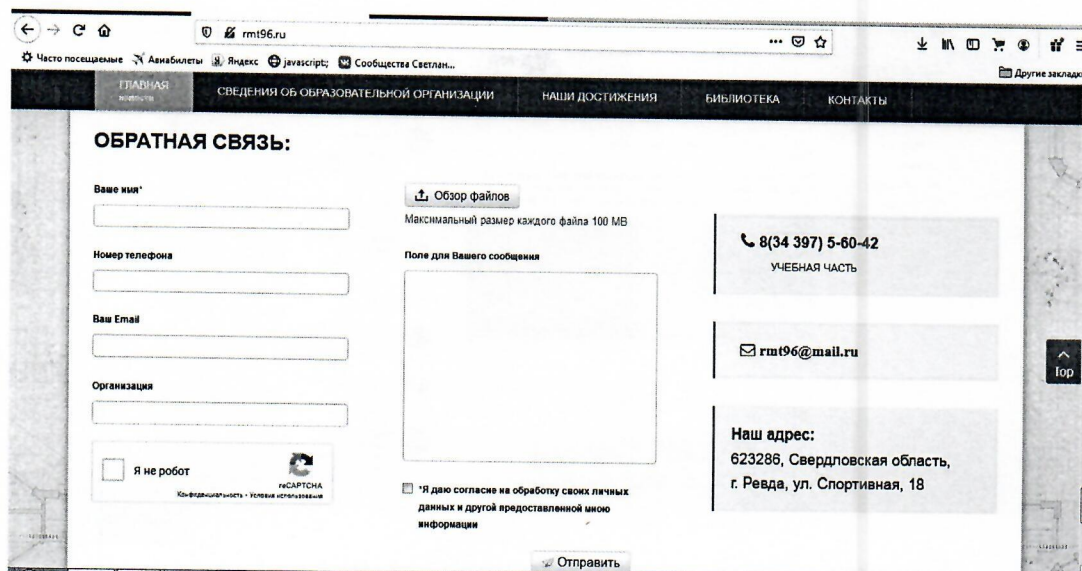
rmt96.ru

Часто посещаемые Авиабилеты Яндекс javascript; Сообщества Светлан...

Другие закладк

ГЛАВНАЯ
НОВОСТИ

СВЕДЕНИЯ ОБ ОБРАЗОВАТЕЛЬНОЙ ОРГАНИЗАЦИИ

НАШИ ДОСТИЖЕНИЯ

БИБЛИОТЕКА

КОНТАКТЫ

ОБРАТНАЯ СВЯЗЬ:

Ваше имя*

Номер телефона

Ваш Email

Организация

Я не робот

reCAPTCHA
Конфиденциальность - Условия использования

Обзор файлов

Максимальный размер каждого файла 100 MB

Поле для Вашего сообщения

*Я даю согласие на обработку своих личных данных и другой предоставленной мною информации

Отправить

8(34 397) 5-60-42
УЧЕБНАЯ ЧАСТЬ

rmt96@mail.ru

Наш адрес:
623286, Свердловская область, г. Ревда, ул. Спортивная, 18

Top